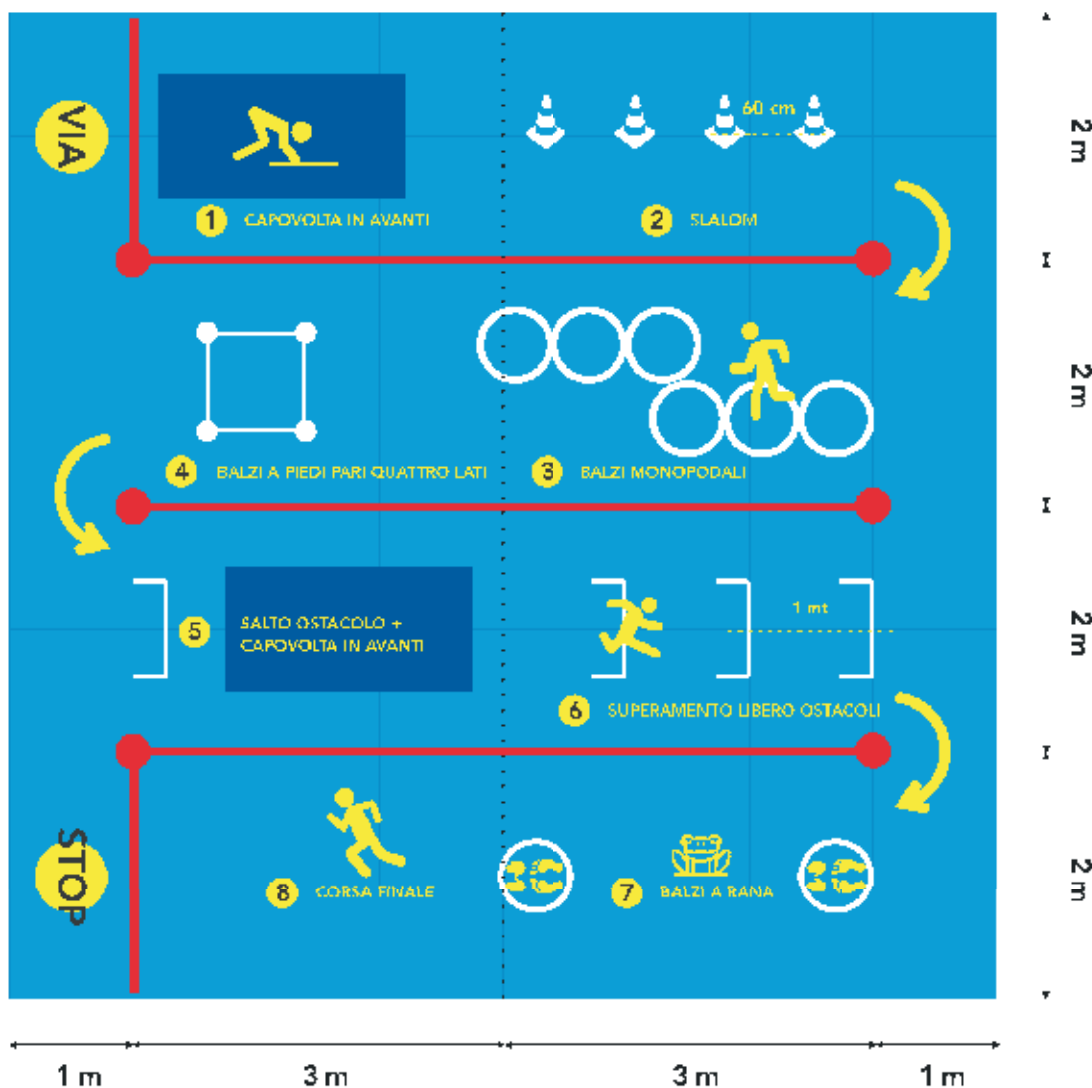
VIA

1 CAPOVOLTA IN AVANTI

60 cm

2 SLALOM

4 BALZI A PIEDI PARI QUATTRO LATI

3 BALZI MONOPODALI

5 SALTO OSTACOLO + CAPOVOLTA IN AVANTI

1 mt

6 SUPERAMENTO LIBERO OSTACOLI

STOP

8 CORSA FINALE

7 BALZI A RANA

2 m

2 m

2 m

2 m

1 m

3 m

3 m

1 m